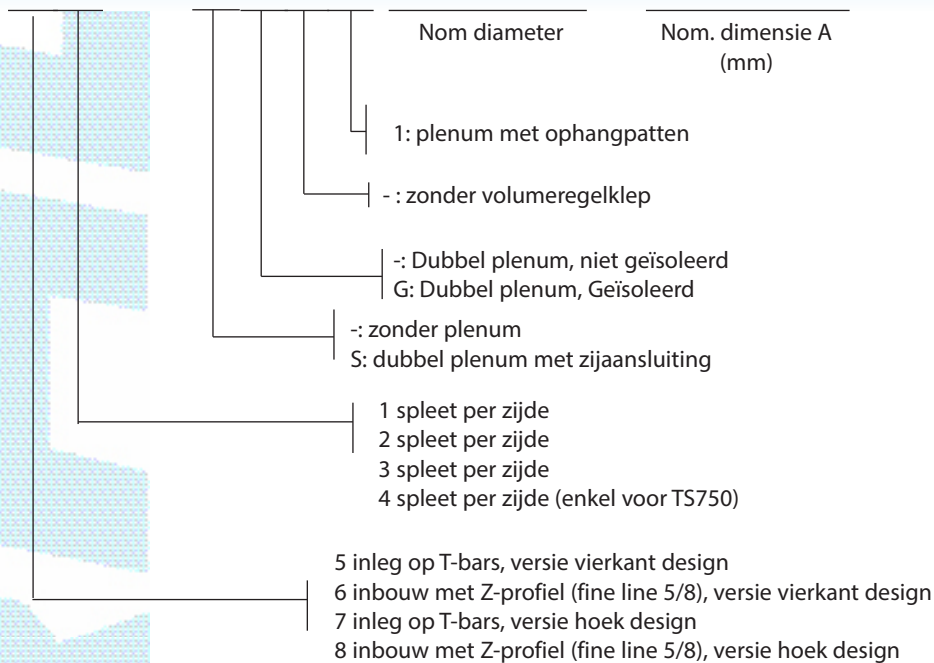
Nom diameter

Nom. dimensie A (mm)

1: plenum met ophangpatten

- : zonder volumeregelklep

-: Dubbel plenum, niet geïsoleerd
G: Dubbel plenum, Geïsoleerd

-: zonder plenum
S: dubbel plenum met zijaansluiting

1 spleet per zijde
2 spleet per zijde
3 spleet per zijde
4 spleet per zijde (enkel voor TS750)

5 inleg op T-bars, versie vierkant design
6 inbouw met Z-profiel (fine line 5/8), versie vierkant design
7 inleg op T-bars, versie hoek design
8 inbouw met Z-profiel (fine line 5/8), versie hoek design